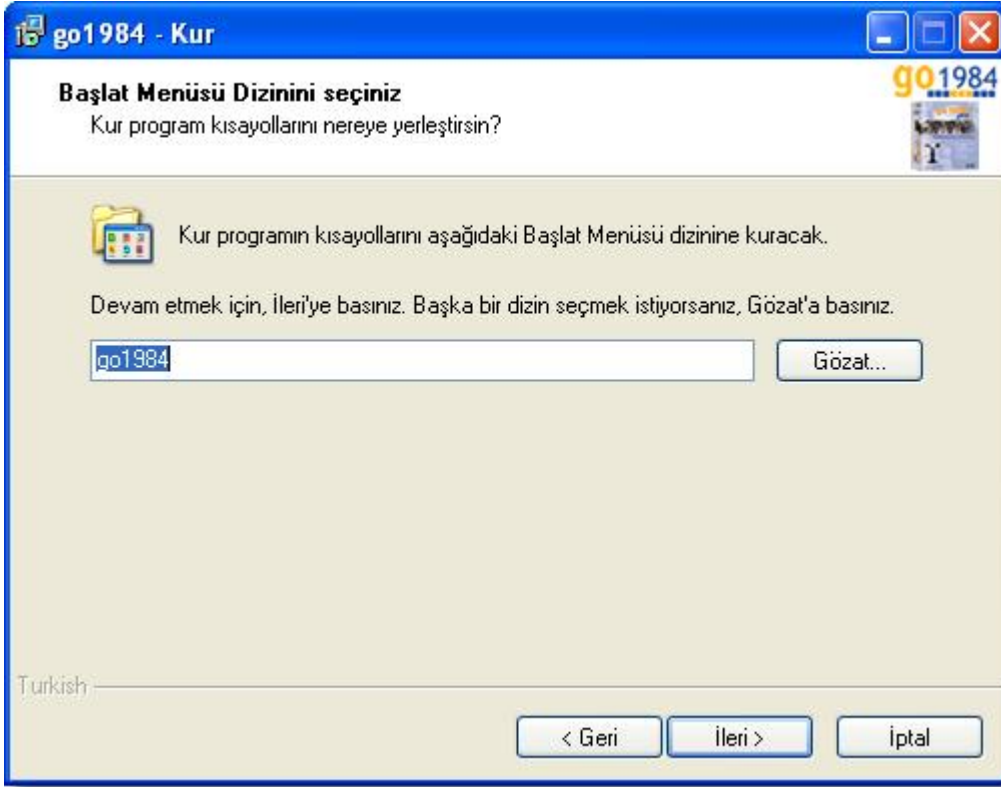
go1984 - Kur

Başlat Menüsü Dizinini seçiniz
Kur program kısayollarını nereye yerleştirsin?

go1984

Kur programın kısayollarını aşağıdaki Başlat Menüsü dizinine kuracak.

Devam etmek için, İleri'ye basınız. Başka bir dizin seçmek istiyorsanız, Gözat'a basınız.

go1984

Gözat...

Turkish

< Geri

İleri >

İptal